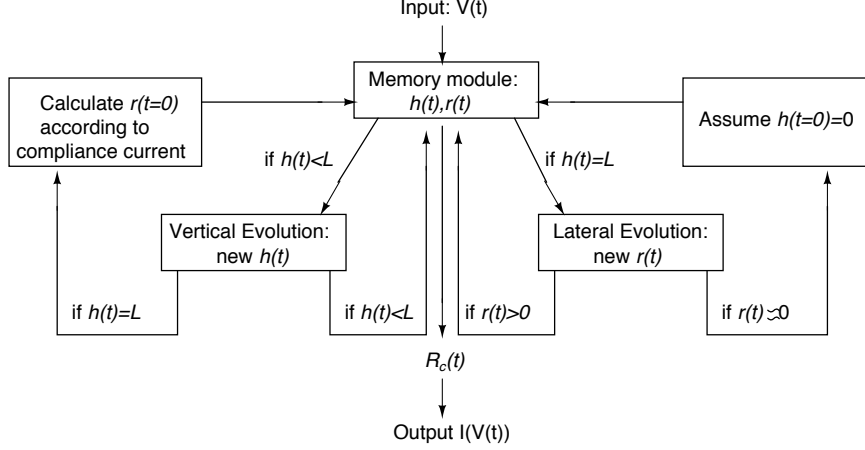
Input: V(t)

Memory module: $h(t)$,$r(t)$

Calculate $r(t=0)$ according to compliance current

Assume $h(t=0)$=0

if $h(t)<L$

if $h(t)=L$

Vertical Evolution: new $h(t)$

Lateral Evolution: new $r(t)$

if $h(t)=L$

if $h(t)<L$

if $r(t)>0$

if $r(t)\precsim 0$

$R_c(t)$

Output I(V(t))